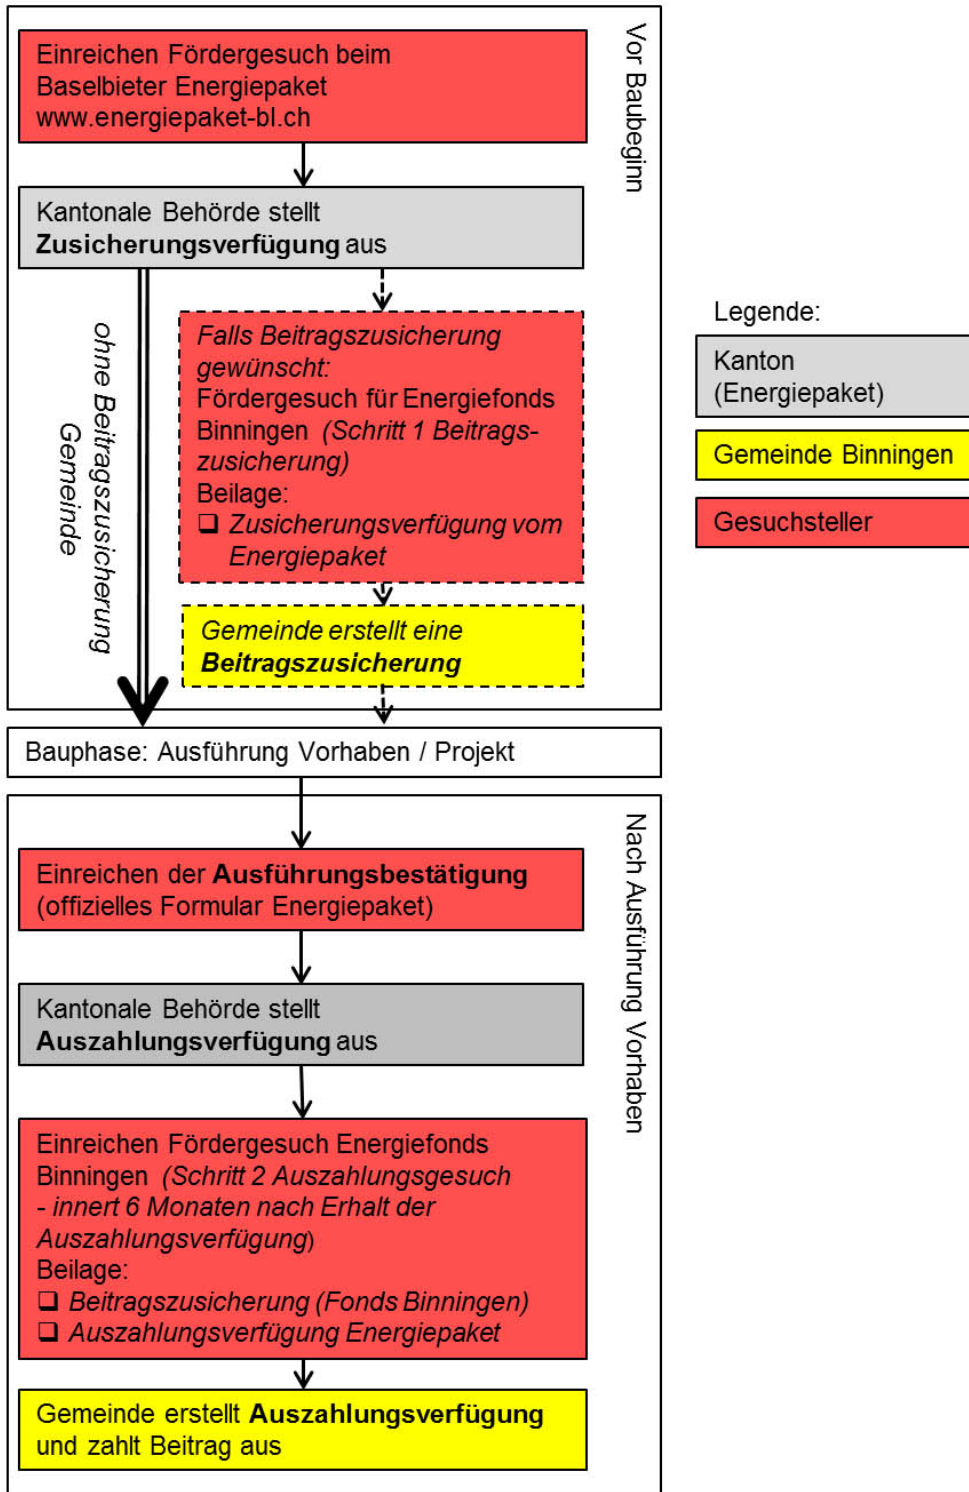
Vor Baubeginn

Einreichen Fördergesuch beim Baselbieter Energiepaket www.energiepaket-bl.ch

Kantonale Behörde stellt **Zusicherungsverfügung** aus

ohne Beitragszusicherung Gemeinde

*Falls Beitragszusicherung gewünscht:*
Fördergesuch für Energiefonds Binningen *(Schritt 1 Beitragszusicherung)*
Beilage:
❑ *Zusicherungsverfügung vom Energiepaket*

*Gemeinde erstellt eine* ***Beitragszusicherung***

Legende:

Kanton (Energiepaket)

Gemeinde Binningen

Gesuchsteller

Bauphase: Ausführung Vorhaben / Projekt

Nach Ausführung Vorhaben

Einreichen der **Ausführungsbestätigung** (offizielles Formular Energiepaket)

Kantonale Behörde stellt **Auszahlungsverfügung** aus

Einreichen Fördergesuch Energiefonds Binningen *(Schritt 2 Auszahlungsgesuch - innert 6 Monaten nach Erhalt der Auszahlungsverfügung)*
Beilage:
❑ *Beitragszusicherung (Fonds Binningen)*
❑ *Auszahlungsverfügung Energiepaket*

Gemeinde erstellt **Auszahlungsverfügung** und zahlt Beitrag aus